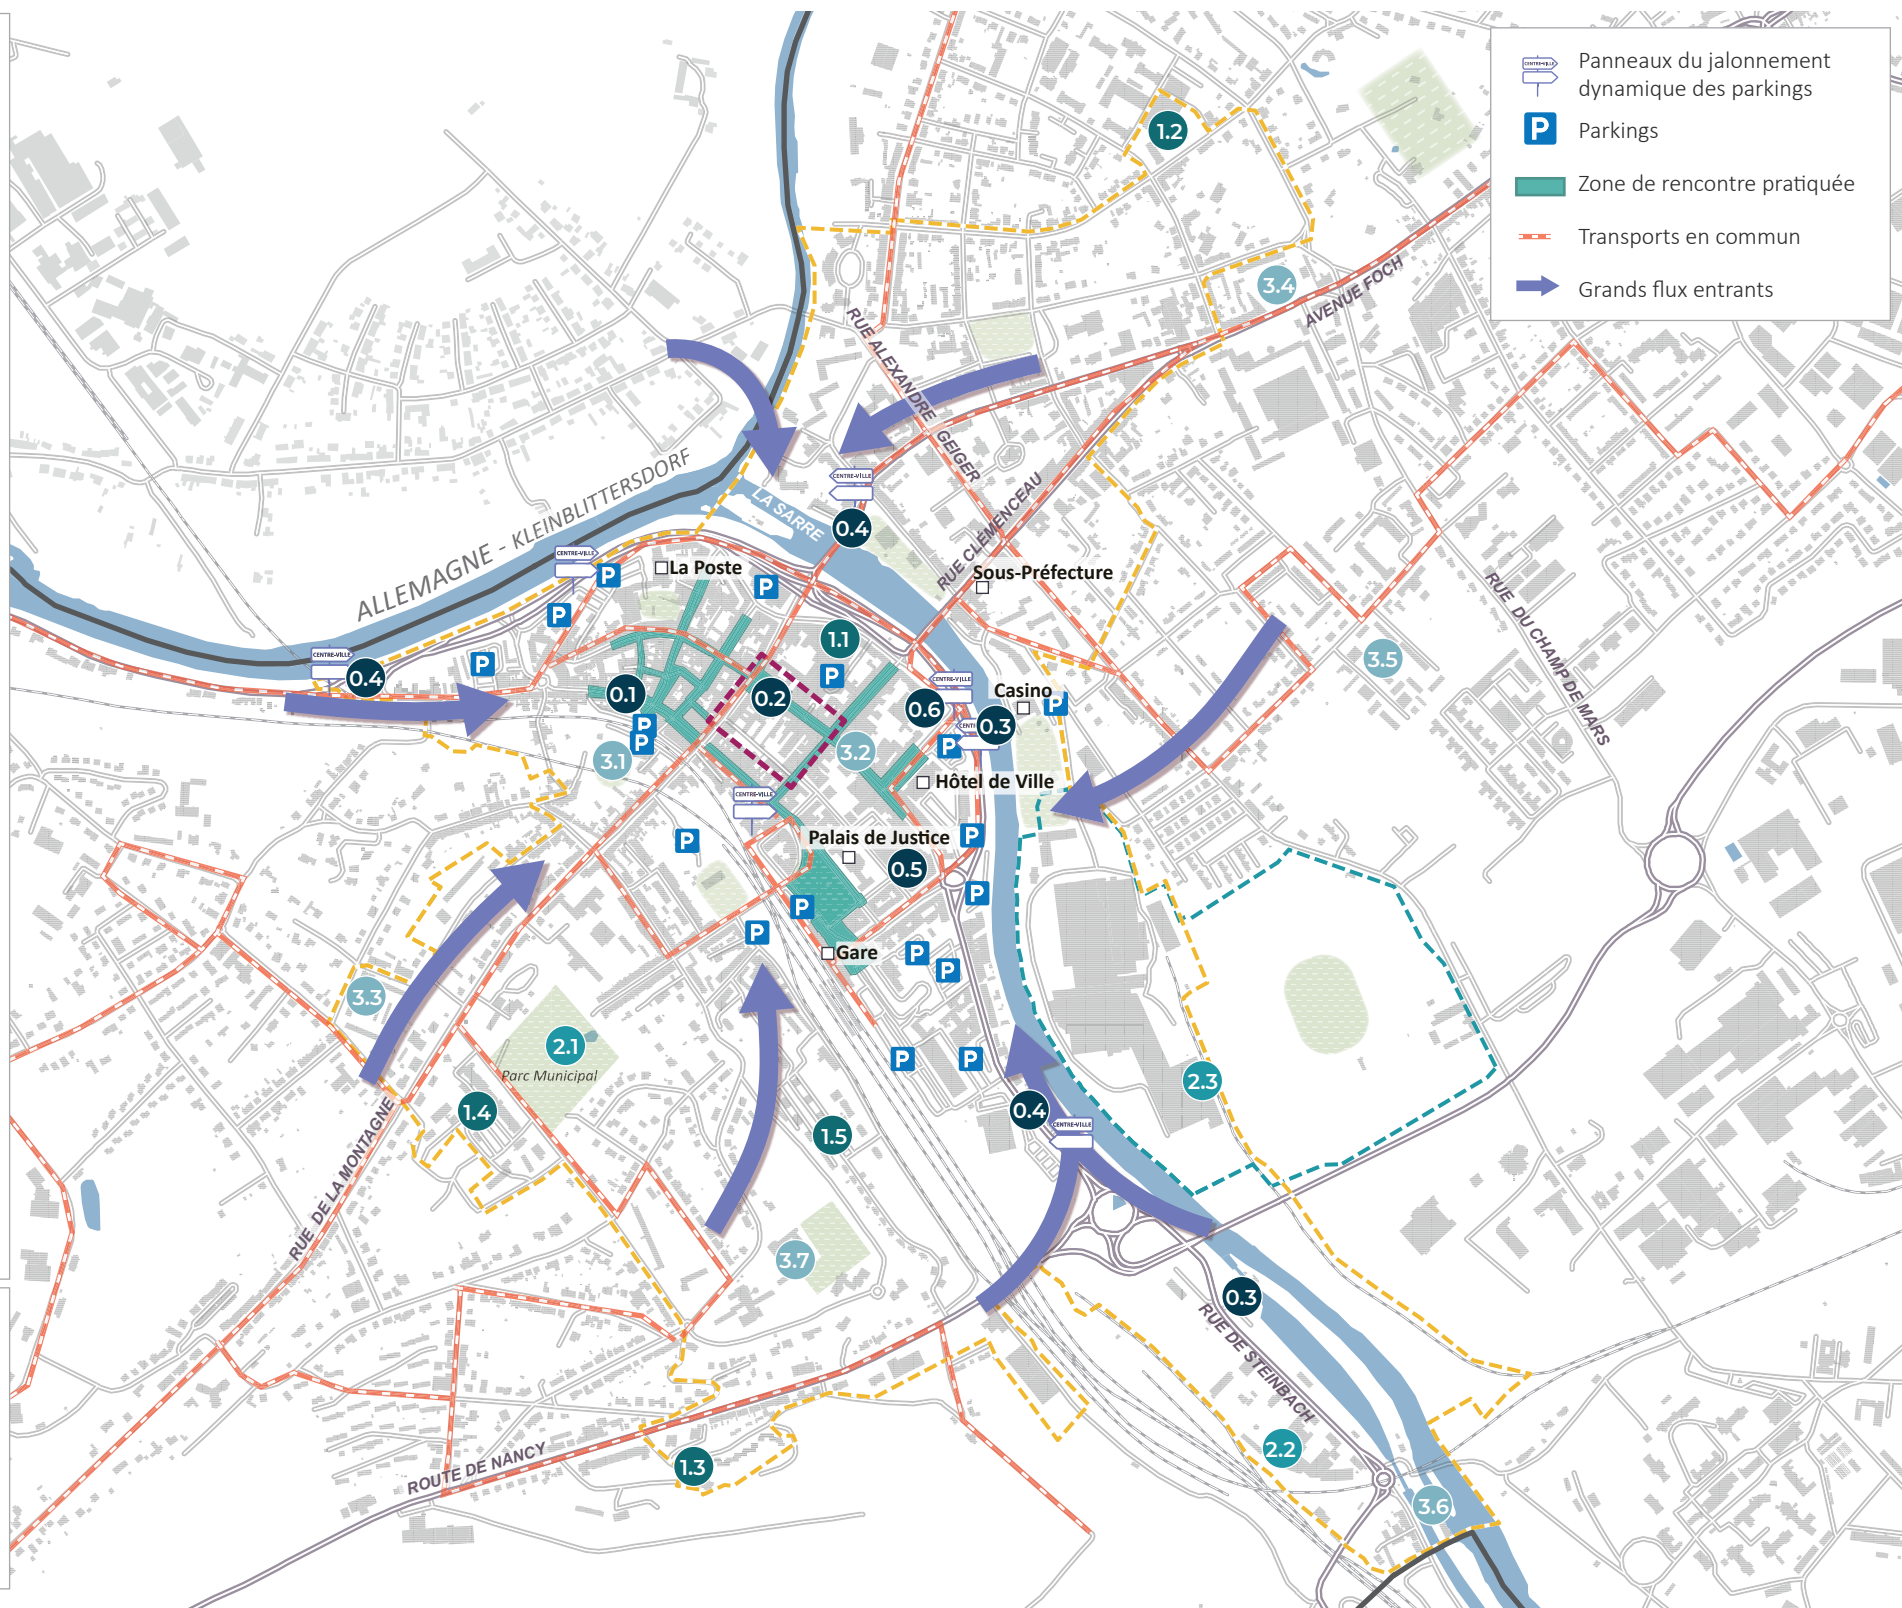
CENTRE-VILLE Panneaux du jalonnement dynamique des parkings
P Parkings
Zone de rencontre pratiquée
Transports en commun
Grands flux entrants

1.2
3.4
AVENUE FOCH
RUE ALEXANDRE GEIGER
CENTRE-VILLE
LA SARRE
0.4
ALLEMAGNE - KLEINBLITTERSDORF
CENTRE-VILLE
P
La Poste
P
P
RUE CLEMENCEAU
Sous-Préfecture
3.5
RUE DU CHAMP DE MARS
1.1
P
CENTRE-VILLE
0.4
P
0.1
0.2
0.6
Casino
P
P
P
0.3
3.1
3.2
P
Hôtel de Ville
CENTRE-VILLE
Palais de Justice
P
P
0.5
P
P
P
Gare
P
P
3.3
2.1
Parc Municipal
P
P
2.3
1.4
1.5
0.4
CENTRE-VILLE
RUE DE LA MONTAGNE
3.7
0.3
RUE DE STEINBACH
ROUTE DE NANCY
1.3
2.2
3.6